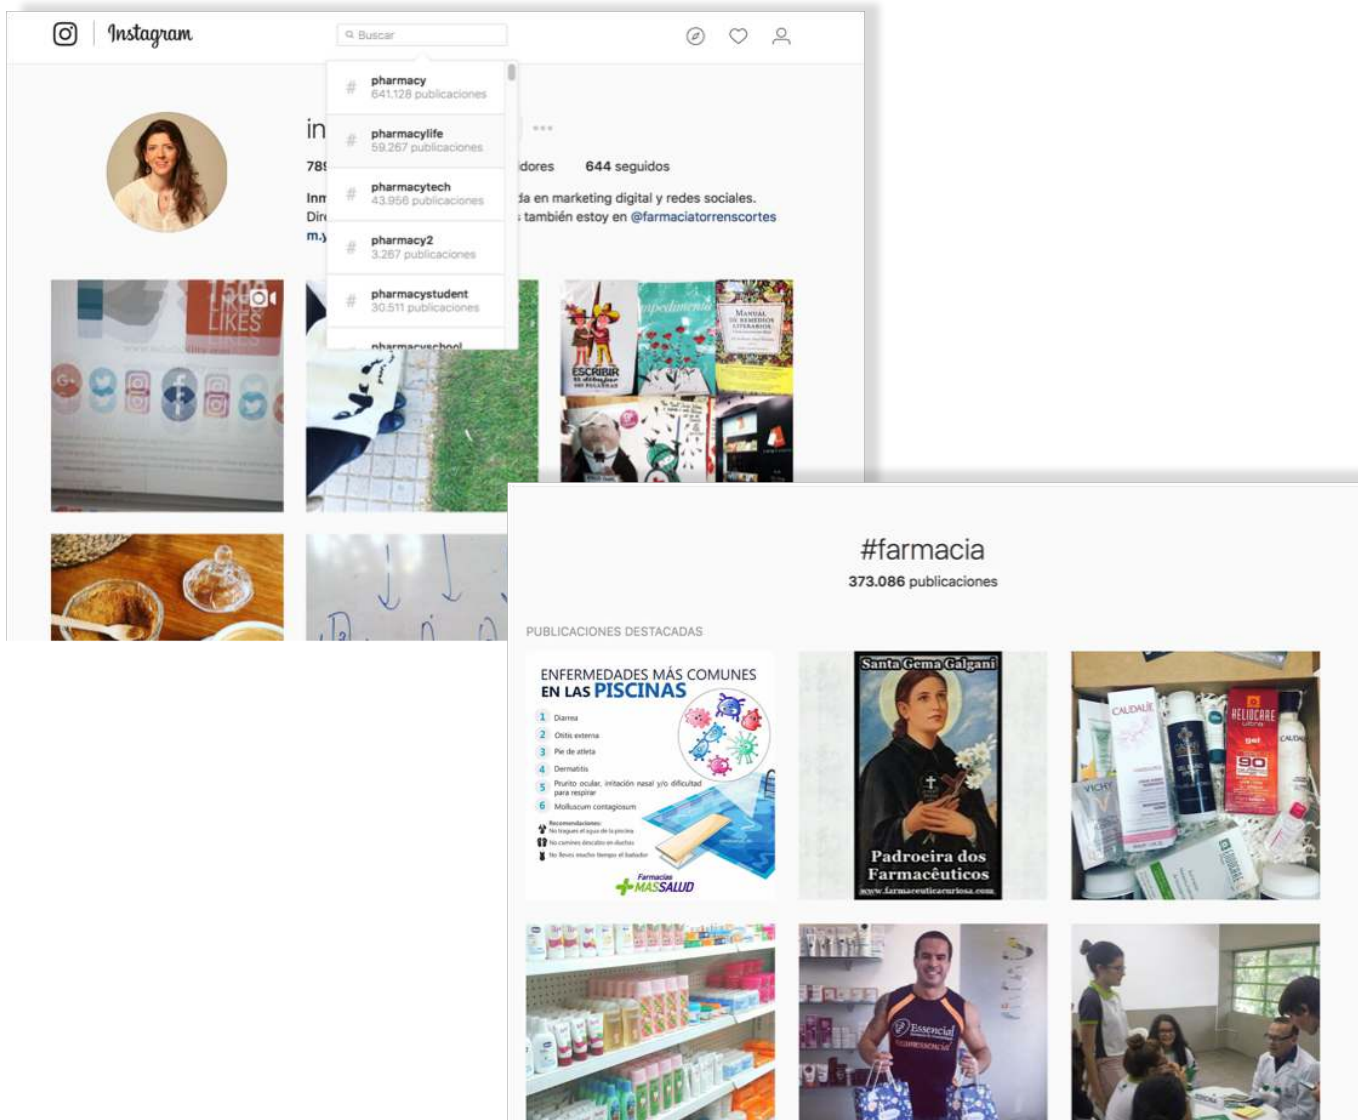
Instagram

Buscar

# pharmacy
641.128 publicaciones

# pharmacylife
59.267 publicaciones

# pharmacytech
43.956 publicaciones

# pharmacy2
3.267 publicaciones

# pharmacystudent
30.511 publicaciones

pharmacyschool

in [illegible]

789 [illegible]dores 644 seguidos

Inn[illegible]da en marketing digital y redes sociales.
Dir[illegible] también estoy en @farmaciatorrenscortes
m.y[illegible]

150 LIKES

ESCRIBIR

Manual de remedios literarios

#farmacia
373.086 publicaciones

PUBLICACIONES DESTACADAS

ENFERMEDADES MÁS COMUNES EN LAS PISCINAS
1 Diarrea
2 Otitis externa
3 Pie de atleta
4 Dermatitis
5 Prurito ocular, irritación nasal y/o dificultad para respirar
6 Molluscum contagiosum
Recomendaciones:
No tragues el agua de la piscina
No camines descalzo en duchas
No lleves mucho tiempo el bañador
Farmacias MASSALUD

Santa Gema Galgani
Padroeira dos Farmacêuticos
www.farmaceuticacuriosa.com

CAUDALIE
HELIOCARE
90
VICHY

Essencial